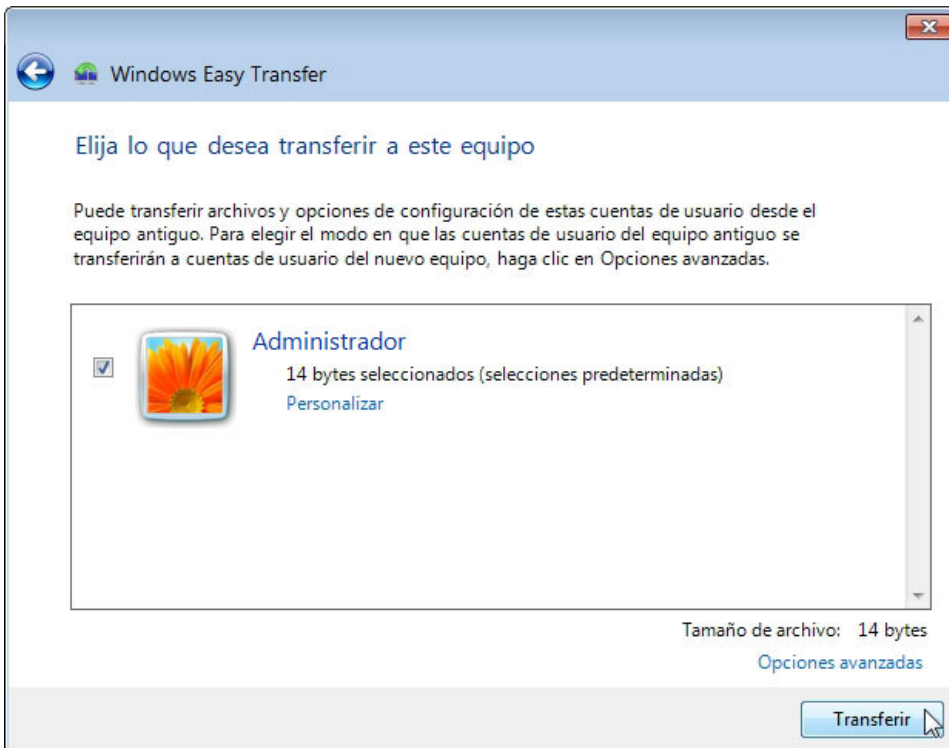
Windows Easy Transfer

Elija lo que desea transferir a este equipo

Puede transferir archivos y opciones de configuración de estas cuentas de usuario desde el equipo antiguo. Para elegir el modo en que las cuentas de usuario del equipo antiguo se transferirán a cuentas de usuario del nuevo equipo, haga clic en Opciones avanzadas.

Administrador
14 bytes seleccionados (selecciones predeterminadas)
Personalizar

Tamaño de archivo: 14 bytes
Opciones avanzadas

Transferir